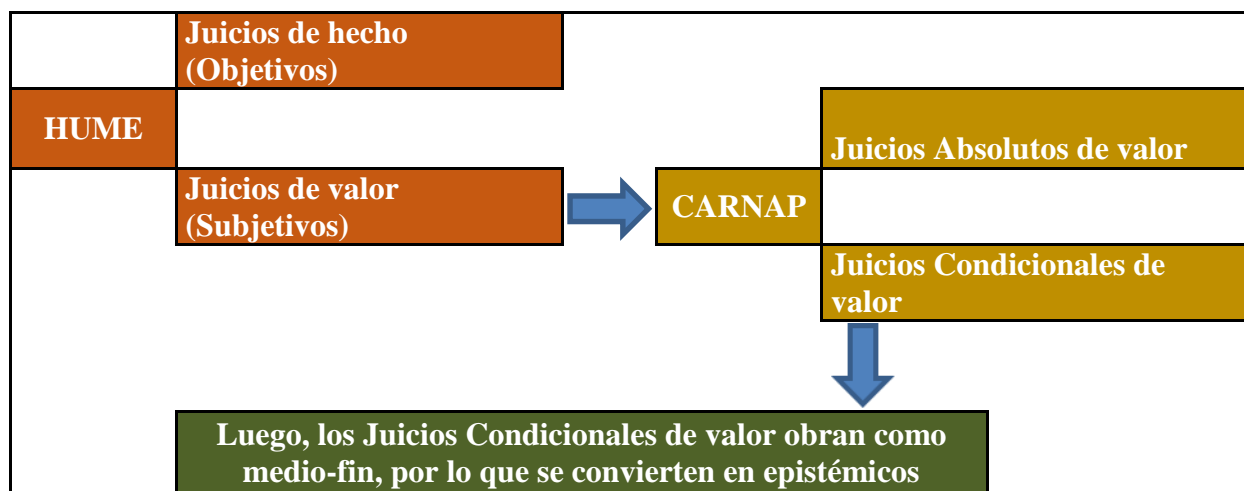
Juicios de hecho (Objetivos)

HUME

Juicios de valor (Subjetivos)

CARNAP

Juicios Absolutos de valor

Juicios Condicionales de valor

Luego, los Juicios Condicionales de valor obran como medio-fin, por lo que se convierten en epistémicos